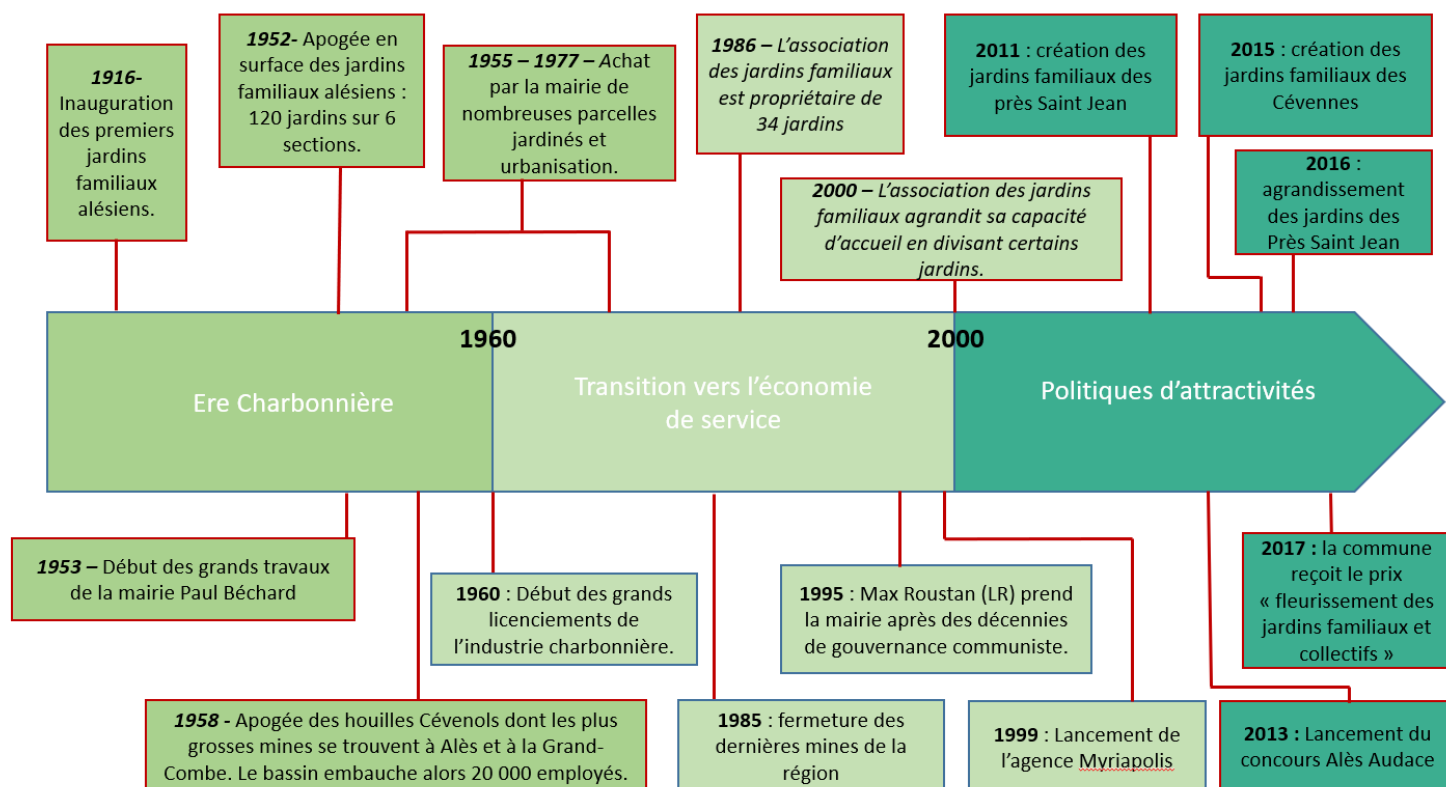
1916- Inauguration des premiers jardins familiaux alésiens.

1952- Apogée en surface des jardins familiaux alésiens : 120 jardins sur 6 sections.

1955 – 1977 – Achat par la mairie de nombreuses parcelles jardinés et urbanisation.

1986 – L'association des jardins familiaux est propriétaire de 34 jardins

2000 – L'association des jardins familiaux agrandit sa capacité d'accueil en divisant certains jardins.

2011 : création des jardins familiaux des près Saint Jean

2015 : création des jardins familiaux des Cévennes

2016 : agrandissement des jardins des Près Saint Jean

1960

2000

Ere Charbonnière

Transition vers l'économie de service

Politiques d'attractivités

1953 – Début des grands travaux de la mairie Paul Béchard

1960 : Début des grands licenciements de l'industrie charbonnière.

1995 : Max Roustan (LR) prend la mairie après des décennies de gouvernance communiste.

2017 : la commune reçoit le prix « fleurissement des jardins familiaux et collectifs »

1958 - Apogée des houilles Cévenols dont les plus grosses mines se trouvent à Alès et à la Grand-Combe. Le bassin embauche alors 20 000 employés.

1985 : fermeture des dernières mines de la région

1999 : Lancement de l'agence Myriapolis

2013 : Lancement du concours Alès Audace